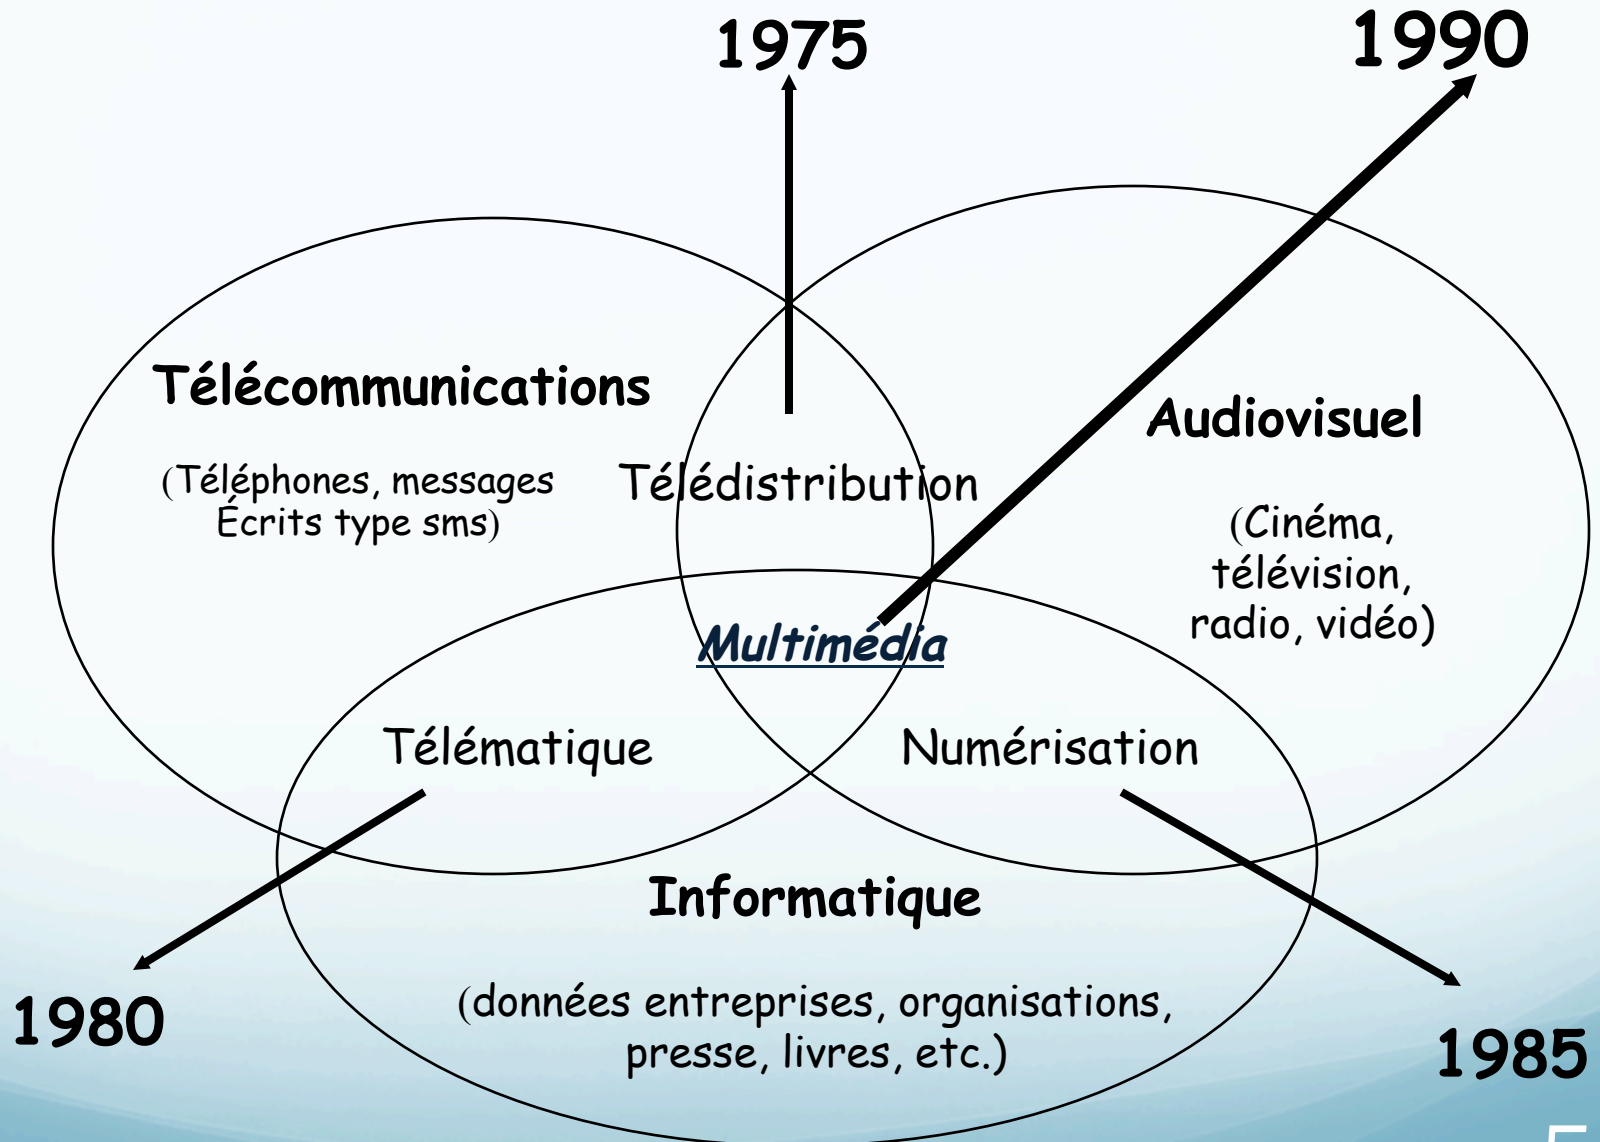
1975

1990

Télécommunications

(Téléphones, messages Écrits type sms)

Télédistribution

Audiovisuel

(Cinéma, télévision, radio, vidéo)

Multimédia

Télématique

Numérisation

Informatique

(données entreprises, organisations, presse, livres, etc.)

1980

1985

5